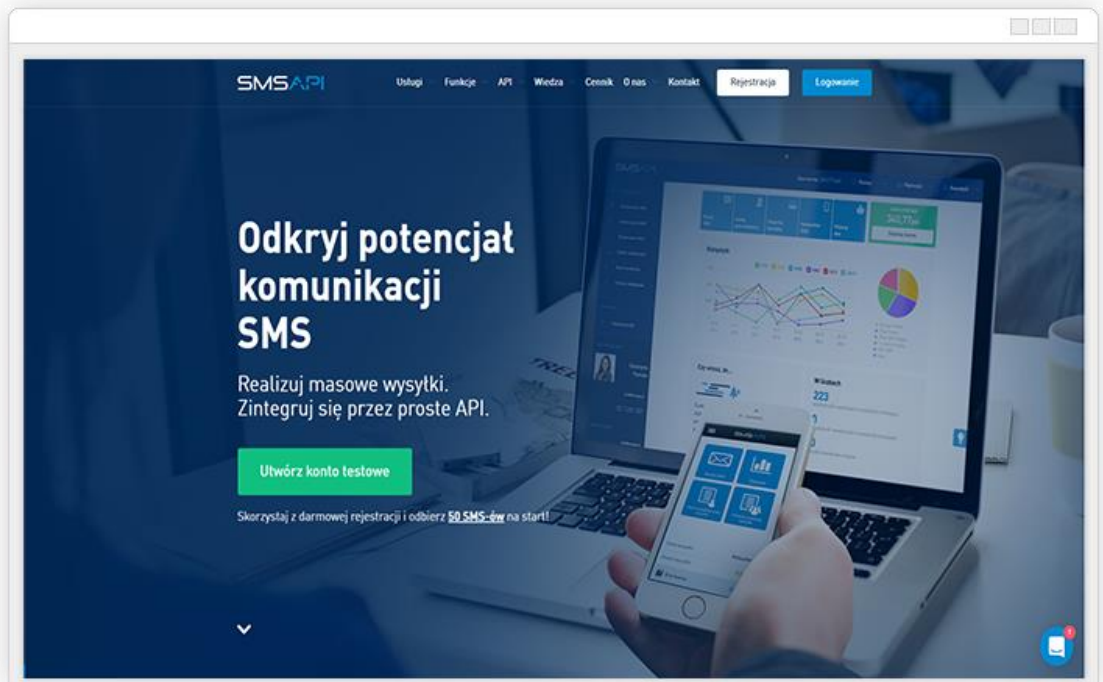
SMSAPI

Usługi Funkcje API Wiedza Cennik O nas Kontakt Rejestracja Logowanie

Odkryj potencjał komunikacji SMS

Realizuj masowe wysyłki. Zintegruj się przez proste API.

Utwórz konto testowe

Skorzystaj z darmowej rejestracji i odbierz 50 SMS-ów na start!

1